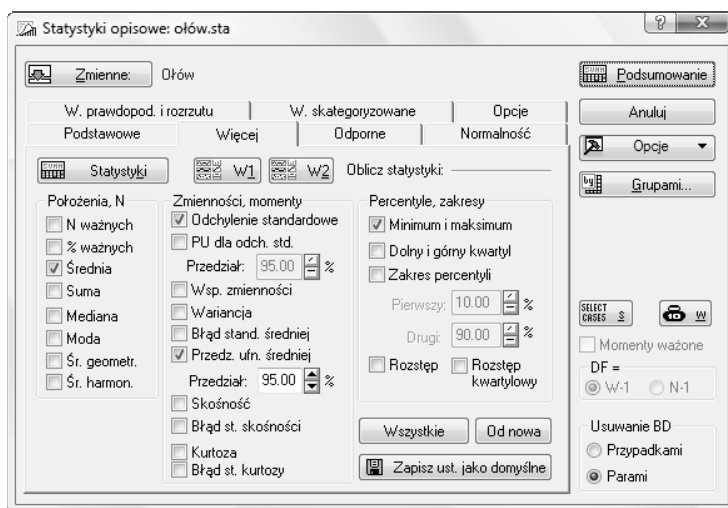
Statystyki opisowe: ołów.sta

Zmienne: Ołów

Podsumowanie

W. prawdopod. i rozrzutu | W. skategoryzowane | Opcje
Podstawowe | Więcej | Odporne | Normalność

Anuluj

Opcje

Grupami...

Statystyki

W1 W2 Oblicz statystyki:

Położenia, N
N ważnych
% ważnych
Średnia
Suma
Mediana
Moda
Śr. geometr.
Śr. harmon.

Zmienności, momenty
Odchylenie standardowe
PU dla odch. std.
Przedział: 95.00 %
Wsp. zmienności
Wariancja
Błąd stand. średniej
Przedz. ufn. średniej
Przedział: 95.00 %
Skośność
Błąd st. skośności
Kurtoza
Błąd st. kurtozy

Percentyle, zakresy
Minimum i maksimum
Dolny i górny kwartyl
Zakres percentyli
Pierwszy: 10.00 %
Drugi: 90.00 %
Rozstęp
Rozstęp kwartylowy

Wszystkie
Od nowa
Zapisz ust. jako domyślne

SELECT CASES S
W

Momenty ważone
DF =
W-1
N-1

Usuwanie BD
Przypadkami
Parami